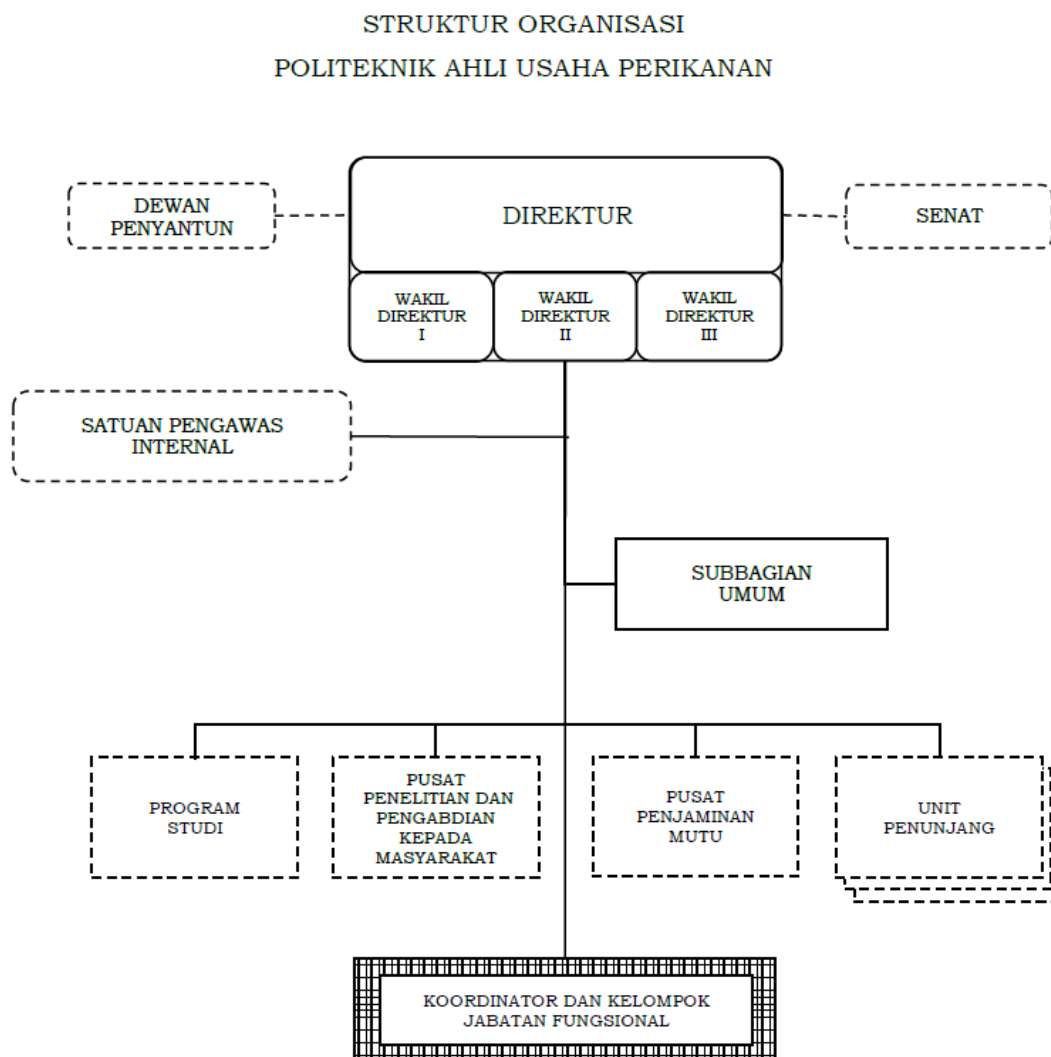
STRUKTUR ORGANISASI
POLITEKNIK AHLI USAHA PERIKANAN

DEWAN PENYANTUN

DIREKTUR

SENAT

WAKIL DIREKTUR I

WAKIL DIREKTUR II

WAKIL DIREKTUR III

SATUAN PENGAWAS INTERNAL

SUBBAGIAN UMUM

PROGRAM STUDI

PUSAT PENELITIAN DAN PENGABDIAN KEPADA MASYARAKAT

PUSAT PENJAMINAN MUTU

UNIT PENUNJANG

KOORDINATOR DAN KELOMPOK JABATAN FUNGSIONAL